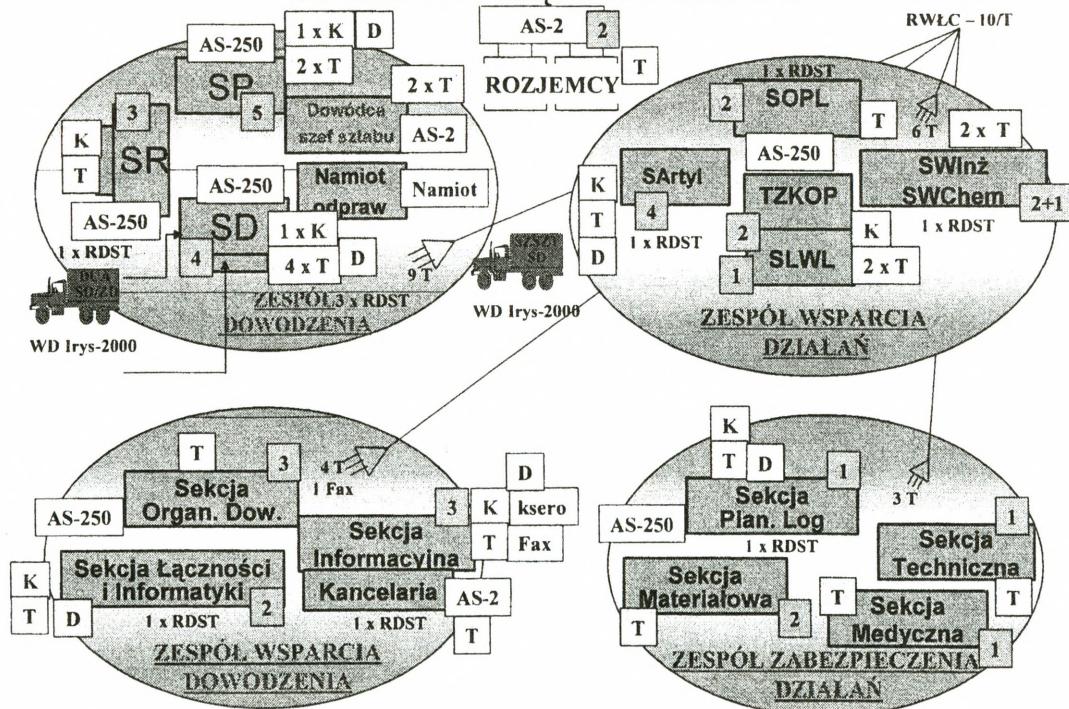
AS-2
2
ROZJEMCY
T
RWŁC – 10/T

AS-250
1 x K
D
SP
2 x T
5
Dowódca szef sztabu
2 x T
AS-2
3
K
SR
T
AS-250
Namiot odpraw
Namiot
AS-250
SD
1 x K
4
4 x T
D
1 x RDST
9 T
DCA SD/ZI
ZESPÓŁ 3 x RDST DOWODZENIA
WD Irys-2000

1 x RDST
2
SOPL
T
6 T
2 x T
AS-250
SArtyl
K
T
4
1 x RDST
D
TZKOP
SWInż SWChem
2+1
1 x RDST
2
K
SLWL
1
2 x T
SZSZ SD
WD Irys-2000
ZESPÓŁ WSPARCIA DZIAŁAŃ

T
3
4 T
1 Fax
D
AS-250
Sekcja Organ. Dow.
3
K
ksero
Sekcja Informacyjna
T
Fax
K
Sekcja Łączności i Informatyki
2
Kancelaria
AS-2
T
D
1 x RDST
1 x RDST
T
ZESPÓŁ WSPARCIA DOWODZENIA

K
T
D
1
3 T
AS-250
Sekcja Plan. Log
1 x RDST
1
Sekcja Techniczna
Sekcja Materiałowa
T
2
T
Sekcja Medyczna
T
1
ZESPÓŁ ZABEZPIECZENIA DZIAŁAŃ